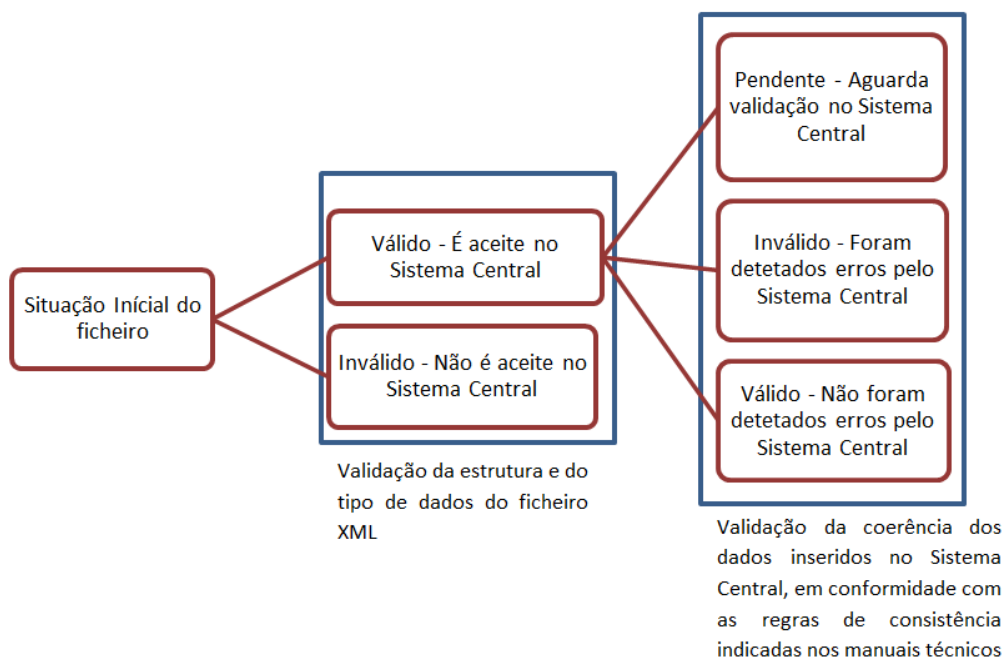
Situação Inícial do ficheiro

Válido - É aceite no Sistema Central

Inválido - Não é aceite no Sistema Central

Validação da estrutura e do tipo de dados do ficheiro XML

Pendente - Aguarda validação no Sistema Central

Inválido - Foram detetados erros pelo Sistema Central

Válido - Não foram detetados erros pelo Sistema Central

Validação da coerência dos dados inseridos no Sistema Central, em conformidade com as regras de consistência indicadas nos manuais técnicos